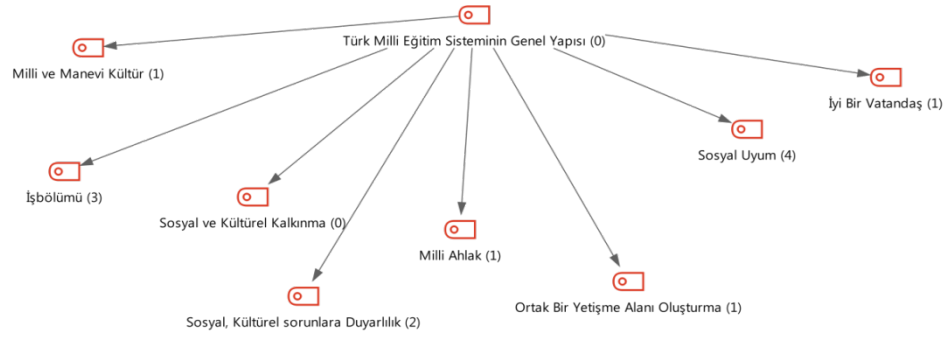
Türk Milli Eğitim Sisteminin Genel Yapısı (0)

Milli ve Manevi Kültür (1)

İyi Bir Vatandaş (1)

Sosyal Uyum (4)

İşbölümü (3)

Sosyal ve Kültürel Kalkınma (0)

Milli Ahlak (1)

Ortak Bir Yetişme Alanı Oluşturma (1)

Sosyal, Kültürel sorunlara Duyarlılık (2)